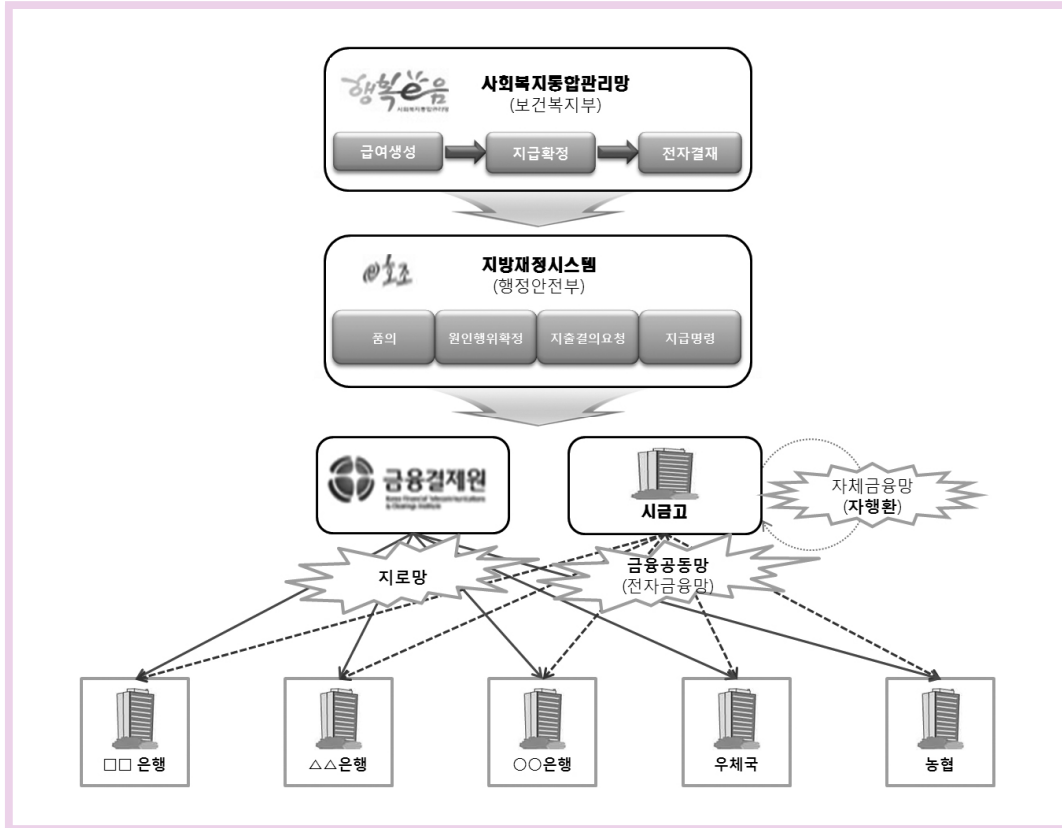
행복e음
사회복지통합관리망
사회복지통합관리망
(보건복지부)

급여생성
지급확정
전자결재

e호조
지방재정시스템
(행정안전부)

품의
원인행위확정
지출결의요청
지급명령

금융결제원
Korea Financial Telecommunications & Clearings Institute

시금고

자체금융망
(자행환)

지로망

금융공동망
(전자금융망)

□□ 은행
△△은행
○○은행
우체국
농협